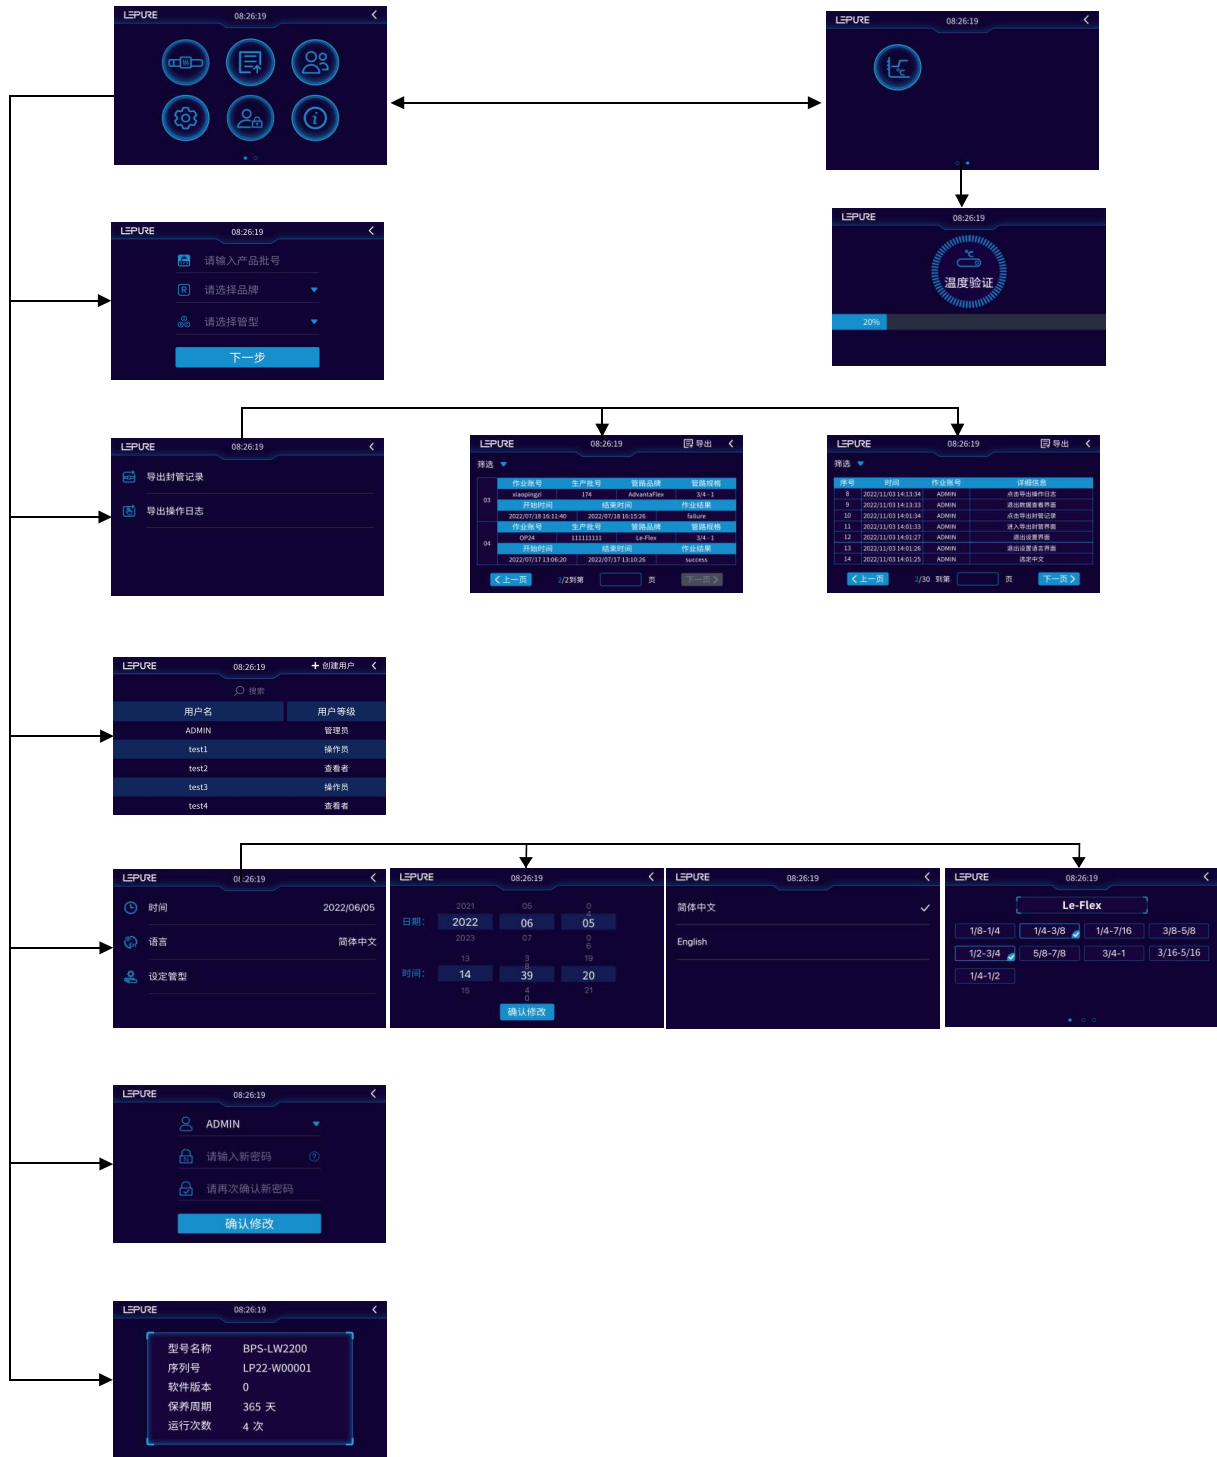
LEPURE 08:26:19

LEPURE 08:26:19

LEPURE 08:26:19
温度验证
20%

LEPURE 08:26:19
请输入产品批号
请选择品牌
请选择管型
下一步

LEPURE 08:26:19
导出封管记录
导出操作日志

LEPURE 08:26:19 导出
筛选

| | 作业账号 | 生产批号 | 管路品牌 | 管路规格 |
|---|---|---|---|---|
| 03 | xiaopingzi | 174 | AdvantaFlex | 3/4 - 1 |
| | 开始时间 | 结束时间 | | 作业结果 |
| | 2022/07/18 16:11:40 | 2022/07/18 10:15:26 | | failure |
| 04 | 作业账号 | 生产批号 | 管路品牌 | 管路规格 |
| | OP24 | 111111111 | Le-Flex | 3/4 - 1 |
| | 开始时间 | 结束时间 | | 作业结果 |
| | 2022/07/17 13:06:20 | 2022/07/17 13:10:26 | | success |

上一页 2/2到第 页 下一页

LEPURE 08:26:19 导出
筛选

| 序号 | 时间 | 作业账号 | 详细信息 |
|---|---|---|---|
| 8 | 2022/11/03 14:13:34 | ADMIN | 点击导出操作日志 |
| 9 | 2022/11/03 14:13:33 | ADMIN | 退出数据查看界面 |
| 10 | 2022/11/03 14:01:34 | ADMIN | 点击导出封管记录 |
| 11 | 2022/11/03 14:01:33 | ADMIN | 进入导出封管界面 |
| 12 | 2022/11/03 14:01:27 | ADMIN | 退出设置界面 |
| 13 | 2022/11/03 14:01:26 | ADMIN | 退出设置语言界面 |
| 14 | 2022/11/03 14:01:25 | ADMIN | 选定中文 |

上一页 2/30 到第 页 下一页

LEPURE 08:26:19 创建用户
搜索

| 用户名 | 用户等级 |
|---|---|
| ADMIN | 管理员 |
| test1 | 操作员 |
| test2 | 查看者 |
| test3 | 操作员 |
| test4 | 查看者 |

LEPURE 08:26:19
时间 2022/06/05
语言 简体中文
设定管型

LEPURE 08:26:19
日期: 2021 2022 2023 05 06 07 0 05 6
时间: 13 14 15 38 39 4 19 20 21
确认修改

LEPURE 08:26:19
简体中文
English

LEPURE 08:26:19
Le-Flex
1/8-1/4 1/4-3/8 1/4-7/16 3/8-5/8
1/2-3/4 5/8-7/8 3/4-1 3/16-5/16
1/4-1/2

LEPURE 08:26:19
ADMIN
请输入新密码
请再次确认新密码
确认修改

LEPURE 08:26:19
型号名称 BPS-LW2200
序列号 LP22-W00001
软件版本 0
保养周期 365 天
运行次数 4 次